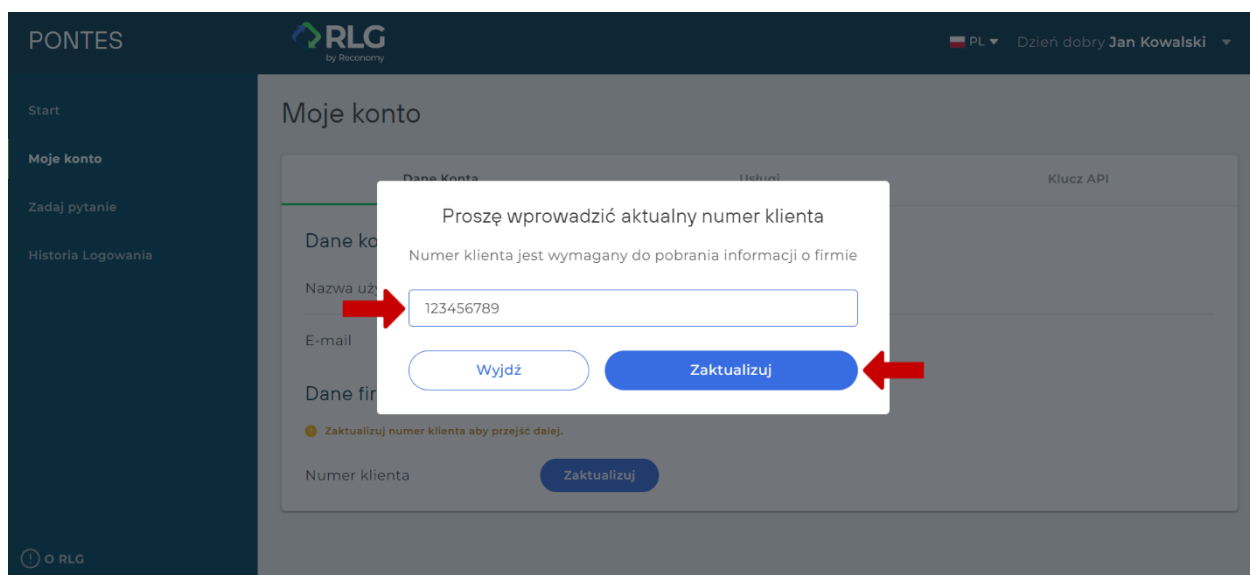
PONTES

RLG
by Reconomy

PL Dzień dobry Jan Kowalski

Start

Moje konto

Zadaj pytanie

Historia Logowania

O RLG

Moje konto

Dane Konta Usługi Klucz API

Dane ko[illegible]

Nazwa uż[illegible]

E-mail

Dane fir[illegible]

Zaktualizuj numer klienta aby przejść dalej.

Numer klienta Zaktualizuj

Proszę wprowadzić aktualny numer klienta

Numer klienta jest wymagany do pobrania informacji o firmie

123456789

Wyjdź

Zaktualizuj